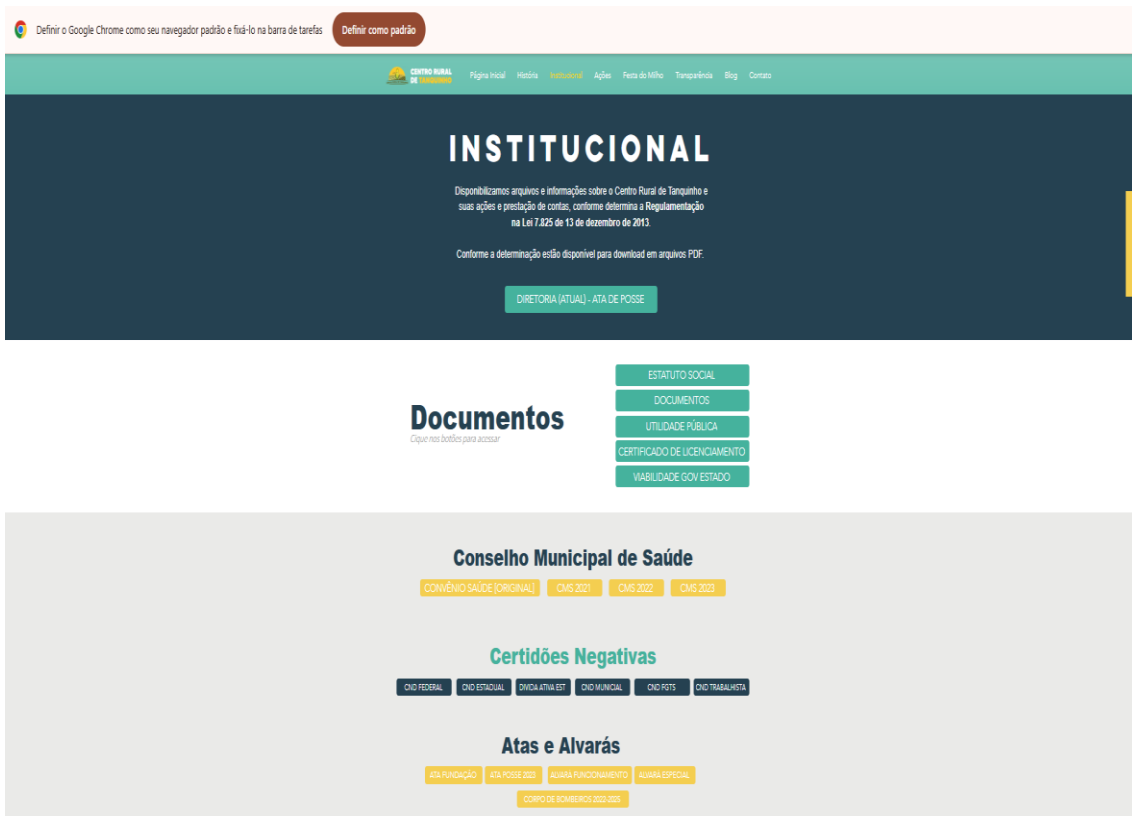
Definir o Google Chrome como seu navegador padrão e fixá-lo na barra de tarefas
Definir como padrão

CENTRO RURAL DE TANQUINHO
Página Inicial História Institucional Ações Festa do Milho Transparência Blog Contato

INSTITUCIONAL

Disponibilizamos arquivos e informações sobre o Centro Rural de Tanquinho e suas ações e prestação de contas, conforme determina a Regulamentação na Lei 7.825 de 13 de dezembro de 2013.

Conforme a determinação estão disponível para download em arquivos PDF.

DIRETORIA (ATUAL) - ATA DE POSSE

Documentos
Cique nos botões para acessar

ESTATUTO SOCIAL
DOCUMENTOS
UTILIDADE PÚBLICA
CERTIFICADO DE LICENCIAMENTO
VIABILIDADE GOV ESTADO

Conselho Municipal de Saúde

CONVÊNIO SAÚDE [ORIGINAL]
CMS 2021
CMS 2022
CMS 2023

Certidões Negativas

CND FEDERAL
CND ESTADUAL
DIVIDA ATIVA EST
CND MUNICIPAL
CND FGTS
CND TRABALHISTA

Atas e Alvarás

ATA FUNDAÇÃO
ATA POSSE 2023
ALVARÁ FUNCIONAMENTO
ALVARÁ ESPECIAL
CORPO DE BOMBEIROS 2022-2025